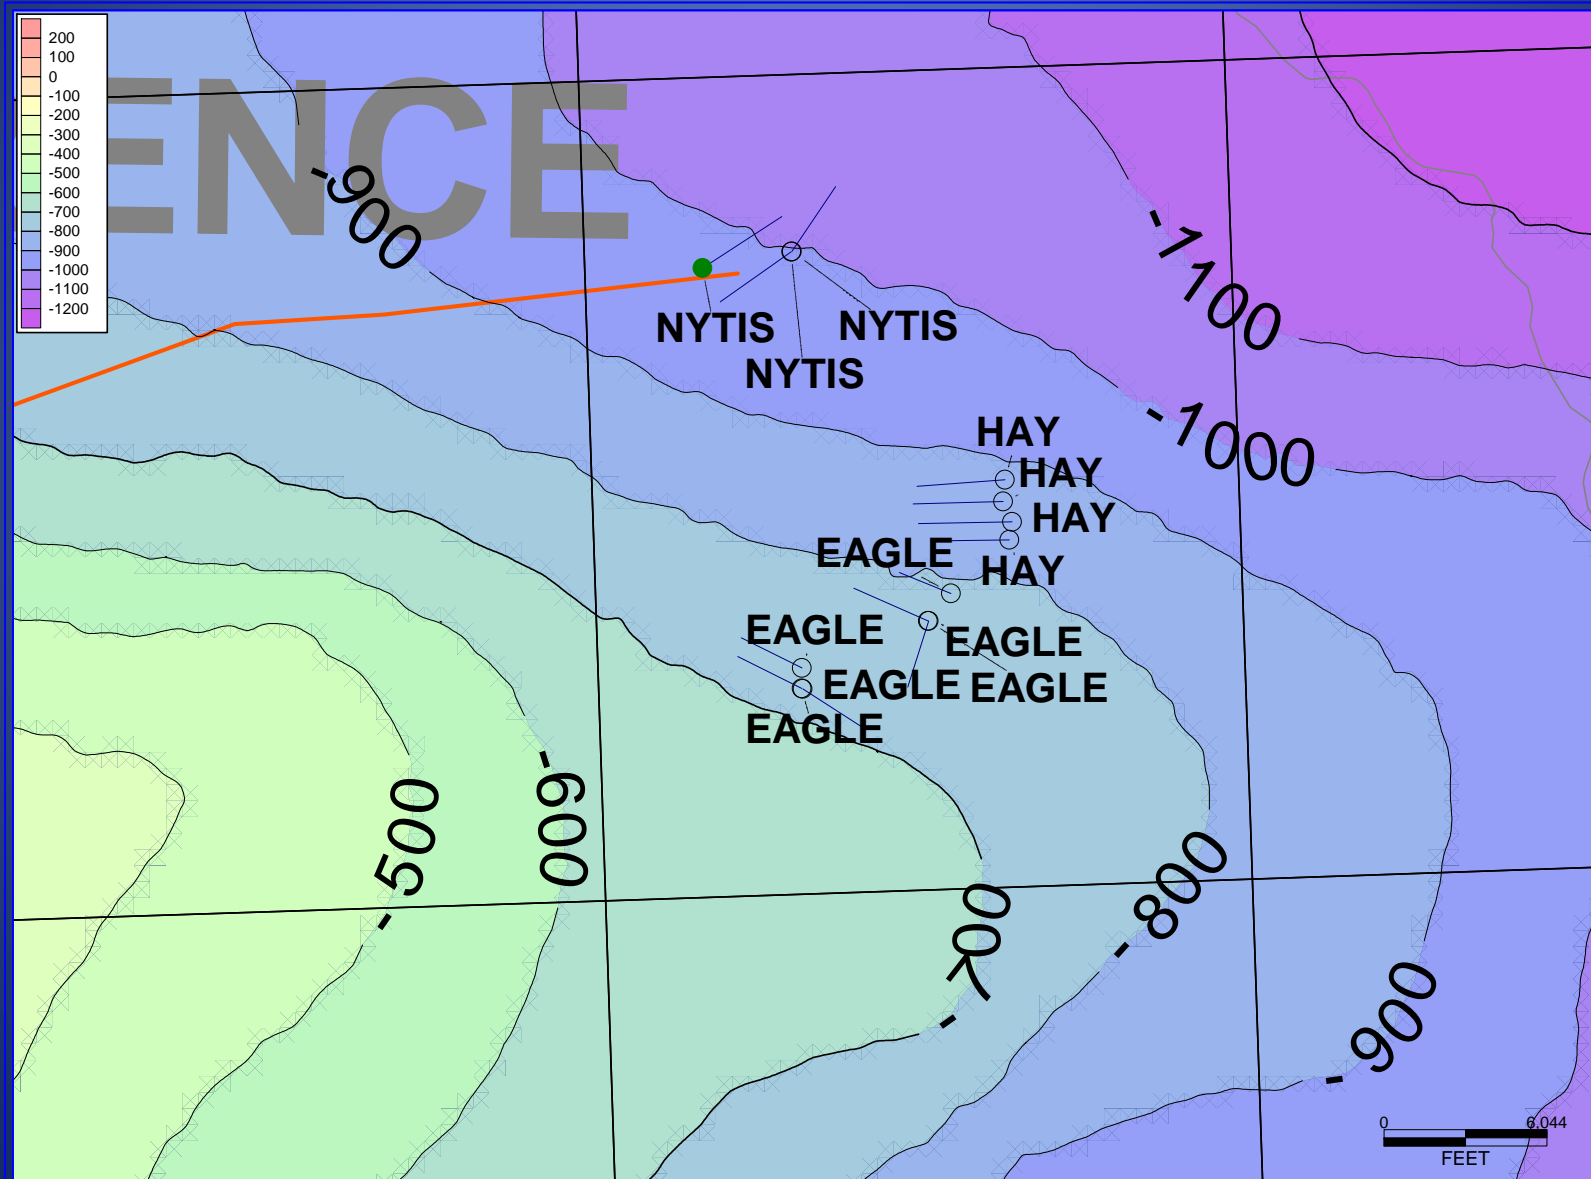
200
100
0
-100
-200
-300
-400
-500
-600
-700
-800
-900
-1000
-1100
-1200

ENCE

-900

NYTIS
NYTIS
NYTIS

-1100

-1000

HAY
HAY
HAY
HAY

EAGLE
EAGLE
EAGLE
EAGLE
EAGLE
EAGLE

-500
-600
-700
-800
-900

0
6,044
FEET